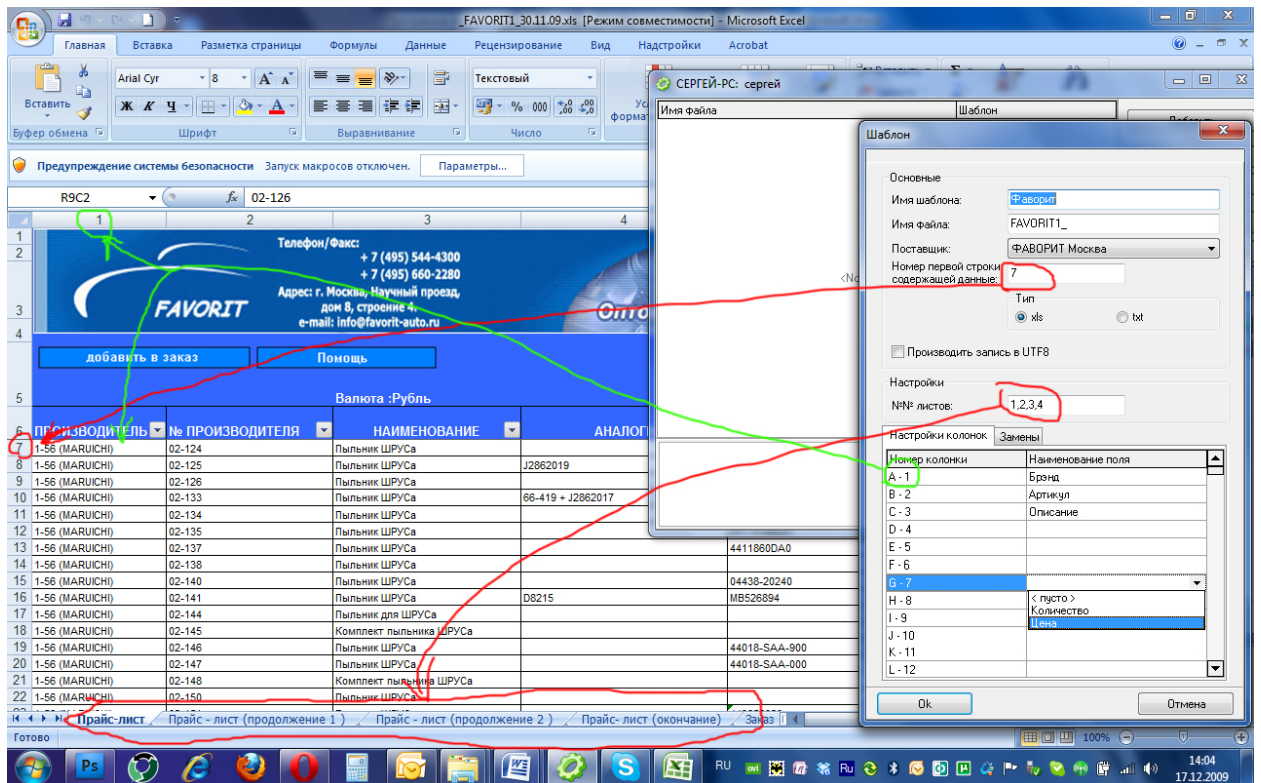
_FAVORIT1_30.11.09.xls [Режим совместимости] - Microsoft Excel

Главная Вставка Разметка страницы Формулы Данные Рецензирование Вид Надстройки Acrobat

Вставить Буфер обмена Arial Cyr 8 Ж К Ч Шрифт Выравнивание Текстовый % 000 Число

Предупреждение системы безопасности Запуск макросов отключен. Параметры...

R9C2 $f_x$ 02-126

1 2 3 4

Телефон/Факс: + 7 (495) 544-4300 + 7 (495) 660-2280 Адрес: г. Москва, Научный проезд, дом 8, строение 4. e-mail: info@favorit-auto.ru

FAVORIT

добавить в заказ Помощь

Валюта :Рубль

| | ПРОИЗВОДИТЕЛЬ | № ПРОИЗВОДИТЕЛЯ | НАИМЕНОВАНИЕ | АНАЛОГ | |
|---|---|---|---|---|---|
| 7 | 1-56 (MARUICHI) | 02-124 | Пыльник ШРУСа | | |
| 8 | 1-56 (MARUICHI) | 02-125 | Пыльник ШРУСа | J2862019 | |
| 9 | 1-56 (MARUICHI) | 02-126 | Пыльник ШРУСа | | |
| 10 | 1-56 (MARUICHI) | 02-133 | Пыльник ШРУСа | 66-419 + J2862017 | |
| 11 | 1-56 (MARUICHI) | 02-134 | Пыльник ШРУСа | | |
| 12 | 1-56 (MARUICHI) | 02-135 | Пыльник ШРУСа | | |
| 13 | 1-56 (MARUICHI) | 02-137 | Пыльник ШРУСа | | 4411860DA0 |
| 14 | 1-56 (MARUICHI) | 02-138 | Пыльник ШРУСа | | |
| 15 | 1-56 (MARUICHI) | 02-140 | Пыльник ШРУСа | | 04438-20240 |
| 16 | 1-56 (MARUICHI) | 02-141 | Пыльник ШРУСа | D8215 | MB526894 |
| 17 | 1-56 (MARUICHI) | 02-144 | Пыльник для ШРУСа | | |
| 18 | 1-56 (MARUICHI) | 02-145 | Комплект пыльника ШРУСа | | |
| 19 | 1-56 (MARUICHI) | 02-146 | Пыльник ШРУСа | | 44018-SAA-900 |
| 20 | 1-56 (MARUICHI) | 02-147 | Пыльник ШРУСа | | 44018-SAA-000 |
| 21 | 1-56 (MARUICHI) | 02-148 | Комплект пыльника ШРУСа | | |
| 22 | 1-56 (MARUICHI) | 02-150 | Пыльник ШРУСа | | |

Прайс-лист Прайс - лист (продолжение 1) Прайс - лист (продолжение 2) Прайс- лист (окончание) Заказ

Готово 100%

СЕРГЕЙ-PC: сергей
Имя файла Шаблон

Шаблон
Основные
Имя шаблона: Фаворит
Имя файла: FAVORIT1_
Поставщик: ФАВОРИТ Москва
Номер первой строки содержащей данные: 7
Тип
xls txt
Производить запись в UTF8
Настройки
№№ листов: 1,2,3,4
Настройки колонок Замены

| Номер колонки | Наименование поля |
|---|---|
| A - 1 | Брэнд |
| B - 2 | Артикул |
| C - 3 | Описание |
| D - 4 | |
| E - 5 | |
| F - 6 | |
| G - 7 | |
| H - 8 | < пусто > |
| I - 9 | Количество |
| | Цена |
| J - 10 | |
| K - 11 | |
| L - 12 | |

Ok Отмена

RU 14:04 17.12.2009